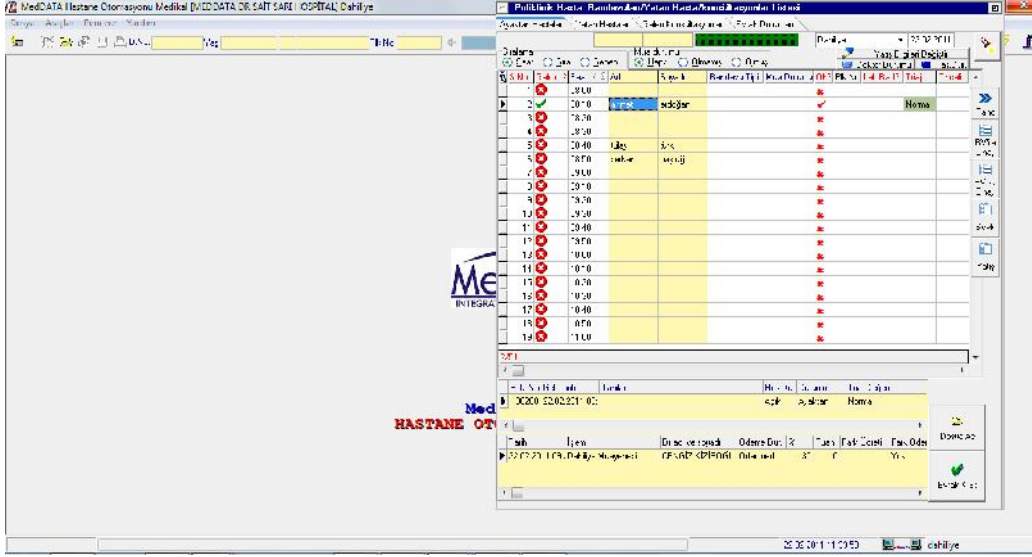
MedDATA Hastane Otomasyonu Medikal [MEDDATA DR.SAİT SARI HOSPİTAL] Dahiliye

Poliklinik Hasta Randevuları/Yatan Hasta/Konsültasyonlar Listesi

Ayaktan Hastalar | Yatan Hastalar | Gelen Konsültasyonlar | Evrak Durumları

Dahiliye

Sıralama
Sıra | Saat | Gelen

Muayene durumu
Hepsi | Olmamış | Olmuş

Yaş Değişti Değişti

Dahiliye

| S.No | | Saat | Adı | Soyadı | Randevu Tipi | Kurum | OK | PK | | | Triaj |
|---|---|---|---|---|---|---|---|---|---|---|---|
| 1 | | 18.00 | | | | | | | | | |
| 2 | ✔ | 20.10 | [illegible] | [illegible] | | | ✔ | | | | Normal |
| 3 | | 18.30 | | | | | | | | | |
| 4 | | 18.50 | | | | | | | | | |
| 5 | | 20.40 | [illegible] | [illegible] | | | | | | | |
| 6 | | 18.50 | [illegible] | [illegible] | | | | | | | |
| 7 | | 19.00 | | | | | | | | | |
| 8 | | 20.10 | | | | | | | | | |
| 9 | | 18.30 | | | | | | | | | |
| 10 | | 19.30 | | | | | | | | | |
| 11 | | 20.40 | | | | | | | | | |
| 12 | | 18.50 | | | | | | | | | |
| 13 | | 10.00 | | | | | | | | | |
| 14 | | 10.10 | | | | | | | | | |
| 15 | | 10.20 | | | | | | | | | |
| 16 | | 10.30 | | | | | | | | | |
| 17 | | 10.40 | | | | | | | | | |
| 18 | | 10.50 | | | | | | | | | |
| 19 | | 11.00 | | | | | | | | | |

| | Tarih | | | Durum | Triaj |
|---|---|---|---|---|---|
| 00200 | 22.02.2011 00: | | Açık | Ayaktan | Normal |

| Tarih | İşlem | | Ödeme Durumu | % | | | |
|---|---|---|---|---|---|---|---|
| 22.02.2011 | Dahiliye Muayenesi | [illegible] | Ödenmedi | | | | Yes |

Doğrula

Evrak Kayıt

Mec
INTEGRA

Med
HASTANE OT

22.02.2011 11:20:53 dahiliye